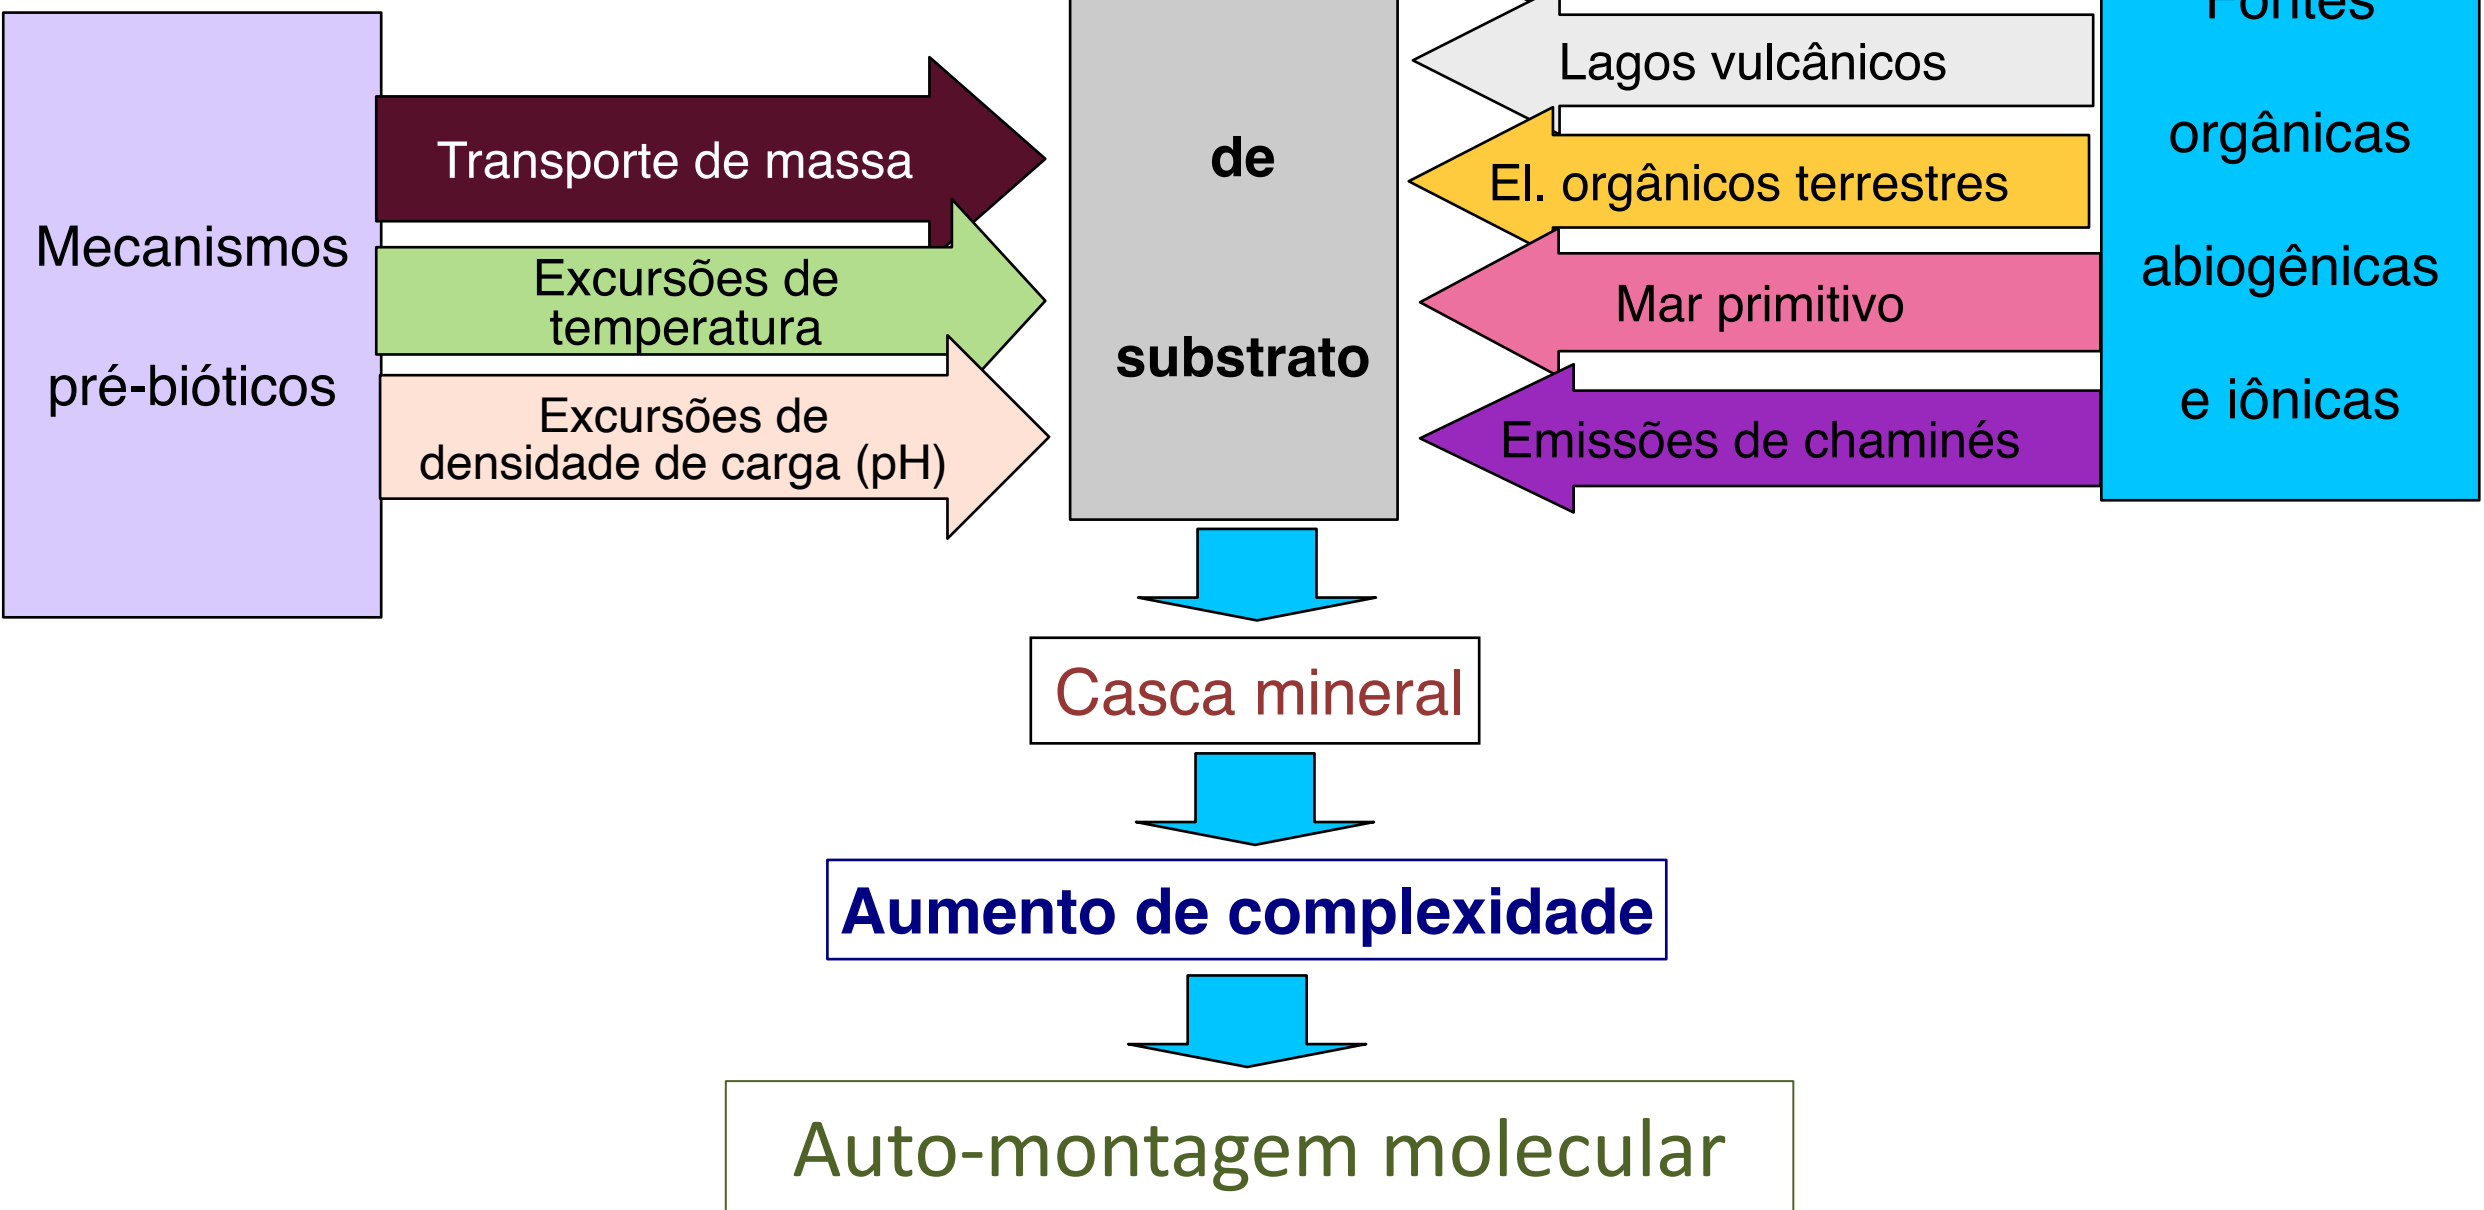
Mecanismos

pré-bióticos

Transporte de massa

Excursões de temperatura

Excursões de densidade de carga (pH)

de

substrato

Lagos vulcânicos

El. orgânicos terrestres

Mar primitivo

Emissões de chaminés

Fontes

orgânicas

abiogênicas

e iônicas

Casca mineral

Aumento de complexidade

Auto-montagem molecular